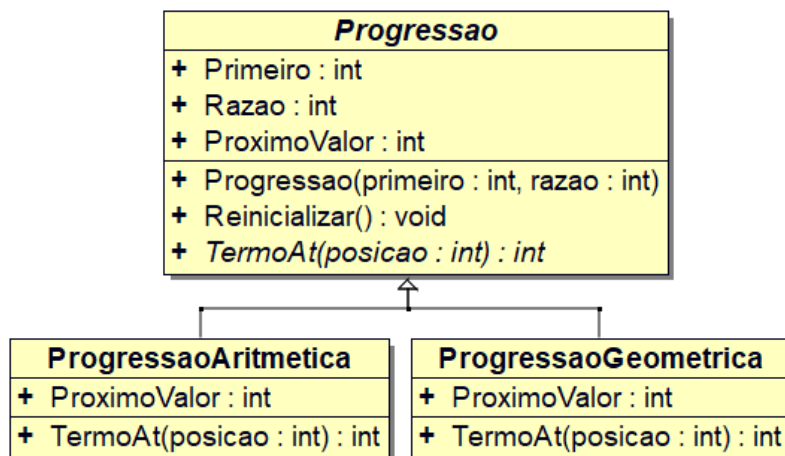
Progressao

+ Primeiro : int
+ Razao : int
+ ProximoValor : int

+ Progressao(primeiro : int, razao : int)
+ Reinicializar() : void
+ TermoAt(posicao : int) : int

ProgressaoAritmetica

+ ProximoValor : int
+ TermoAt(posicao : int) : int

ProgressaoGeometrica

+ ProximoValor : int
+ TermoAt(posicao : int) : int